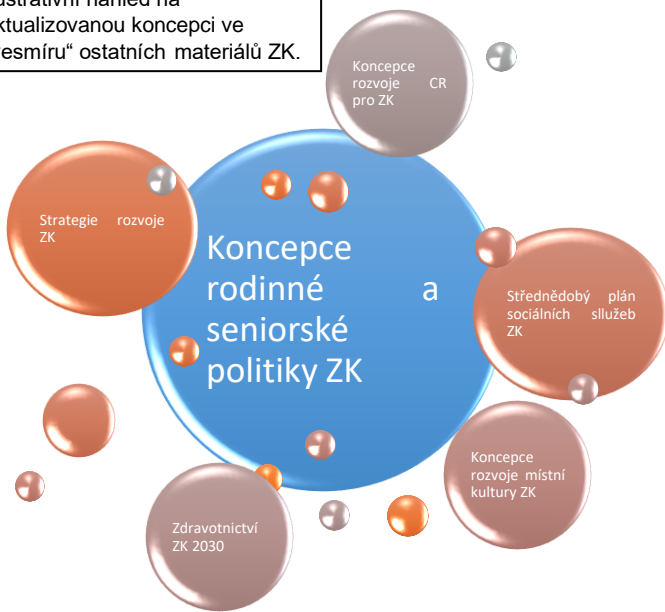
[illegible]ustrativní náhled na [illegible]ktualizovanou koncepci ve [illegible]esmíru“ ostatních materiálů ZK.

Koncepce rozvoje CR pro ZK

Strategie rozvoje ZK

Koncepce rodinné a seniorské politiky ZK

Střednědobý plán sociálních služeb ZK

Koncepce rozvoje místní kultury ZK

Zdravotnictví ZK 2030